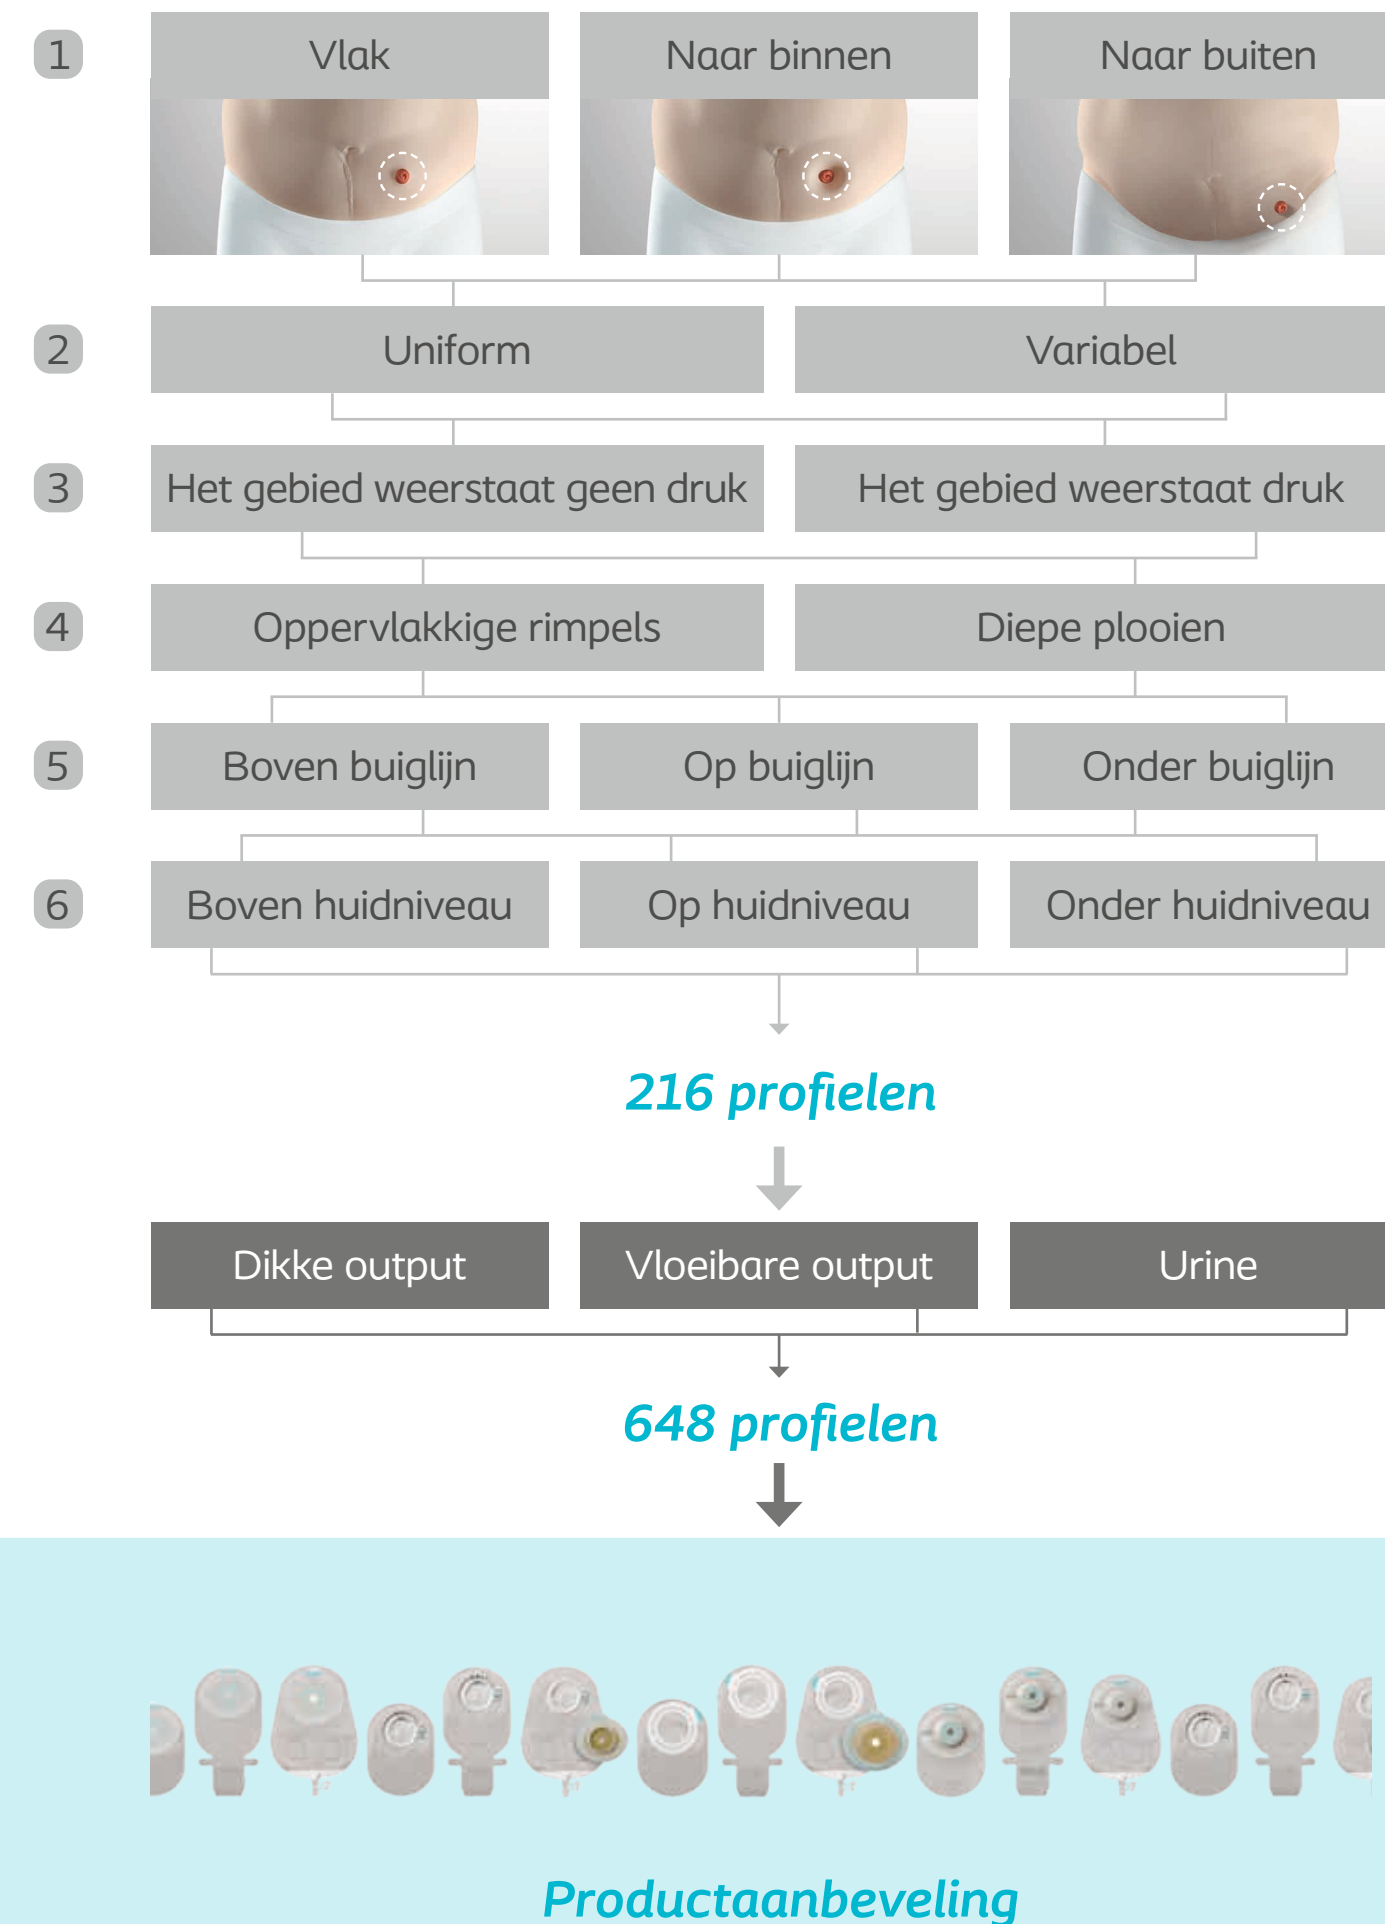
1

Vlak

Naar binnen

Naar buiten

2

Uniform

Variabel

3

Het gebied weerstaat geen druk

Het gebied weerstaat druk

4

Oppervlakkige rimpels

Diepe plooien

5

Boven buiglijn

Op buiglijn

Onder buiglijn

6

Boven huidniveau

Op huidniveau

Onder huidniveau

216 profielen

Dikke output

Vloeibare output

Urine

648 profielen

Productaanbeveling